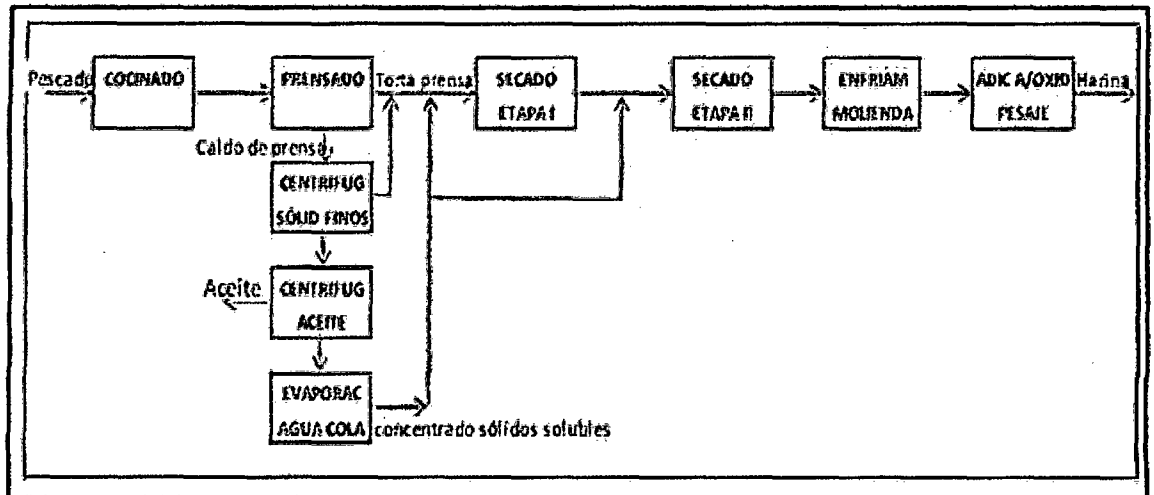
Pescado COCINADO

PRENSADO Torta prensa

SECADO ETAPA I

SECADO ETAPA II

ENFRIAM MOLIENDA

ADIC A/OXID PESAJE Harina

Caldo de prensa

CENTRIFUG SÓLID FINOS

Aceite

CENTRIFUG ACEITE

EVAPORAC AGUA COLA concentrado sólidos solubles